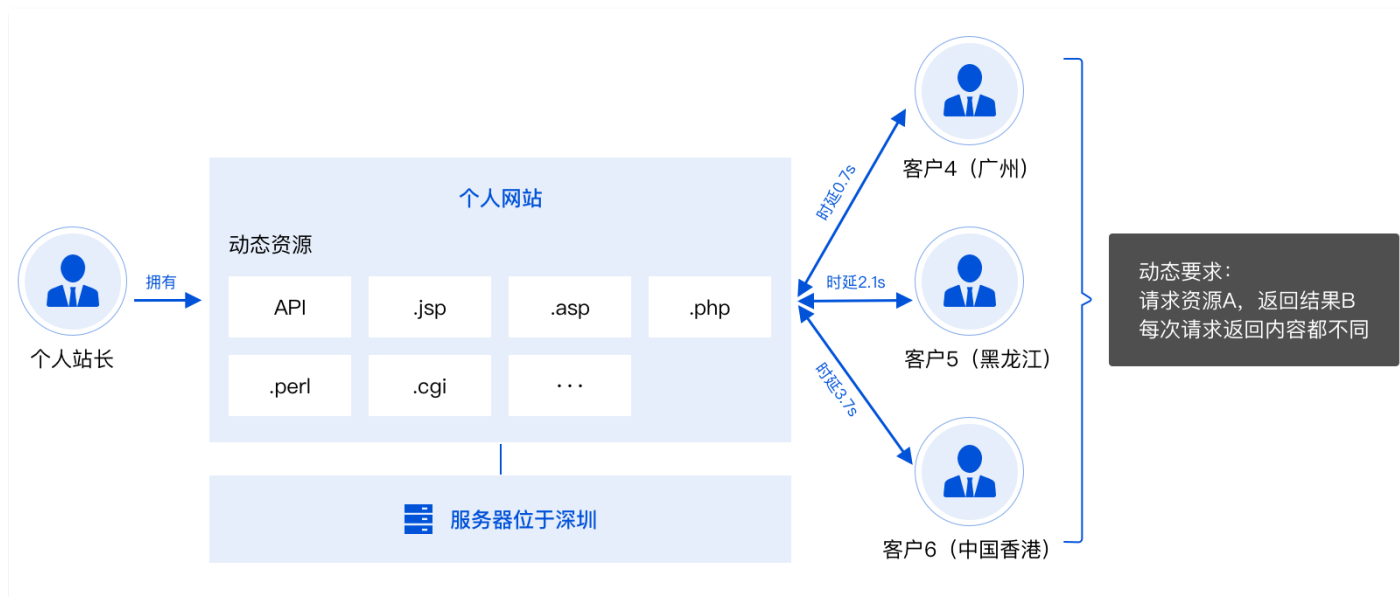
个人站长

拥有

个人网站

动态资源

| API | .jsp | .asp | .php |
|---|---|---|---|
| .perl | .cgi | ··· | |

服务器位于深圳

时延0.7s

时延2.1s

时延3.7s

客户4（广州）

客户5（黑龙江）

客户6（中国香港）

动态要求：
请求资源A，返回结果B
每次请求返回内容都不同